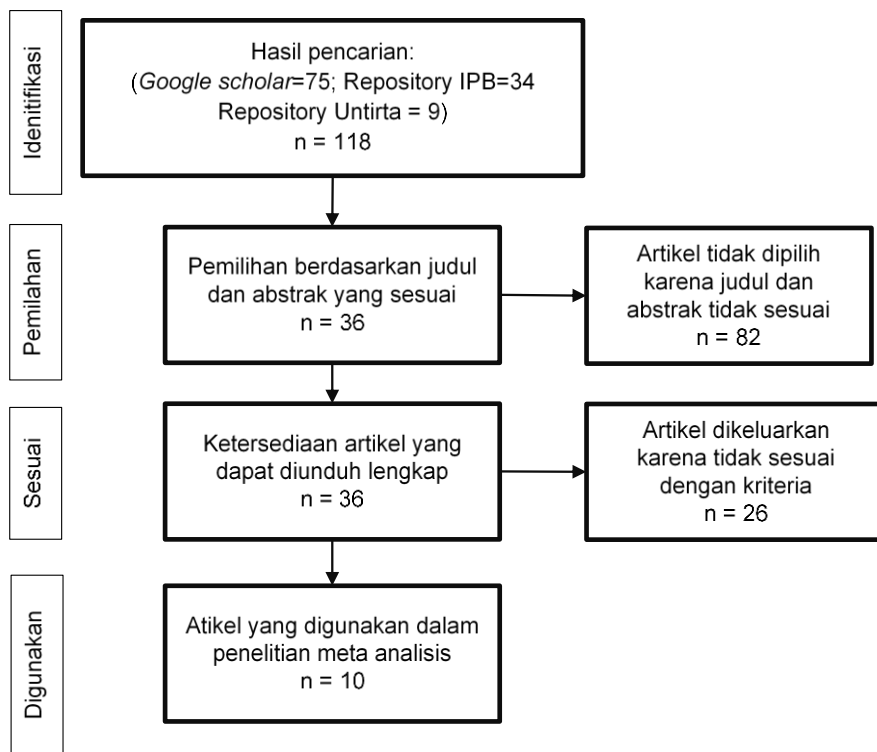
Identifikasi

Hasil pencarian:
(Google scholar=75; Repository IPB=34
Repository Untirta = 9)
n = 118

Pemilahan

Pemilihan berdasarkan judul dan abstrak yang sesuai
n = 36

Artikel tidak dipilih karena judul dan abstrak tidak sesuai
n = 82

Sesuai

Ketersediaan artikel yang dapat diunduh lengkap
n = 36

Artikel dikeluarkan karena tidak sesuai dengan kriteria
n = 26

Digunakan

Atikel yang digunakan dalam penelitian meta analisis
n = 10